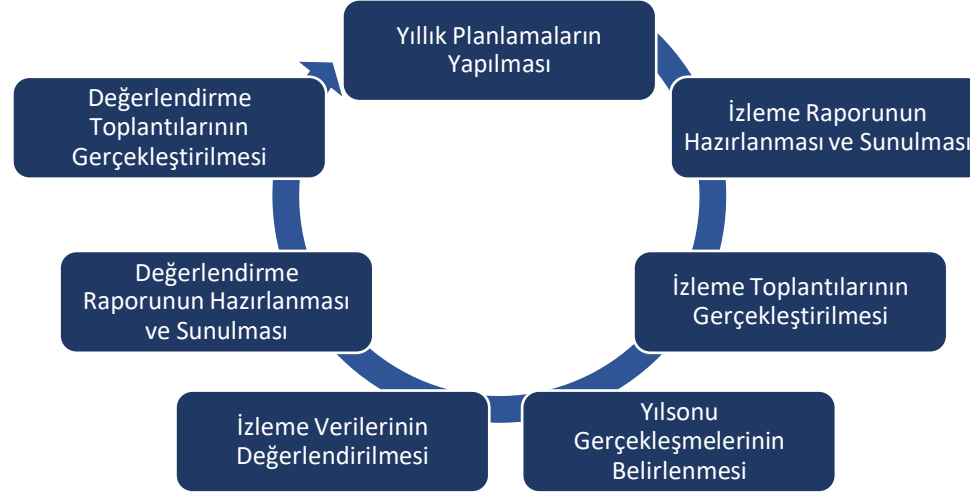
Yıllık Planlamaların Yapılması

İzleme Raporunun Hazırlanması ve Sunulması

İzleme Toplantılarının Gerçekleştirilmesi

Yılsonu Gerçekleşmelerinin Belirlenmesi

İzleme Verilerinin Değerlendirilmesi

Değerlendirme Raporunun Hazırlanması ve Sunulması

Değerlendirme Toplantılarının Gerçekleştirilmesi